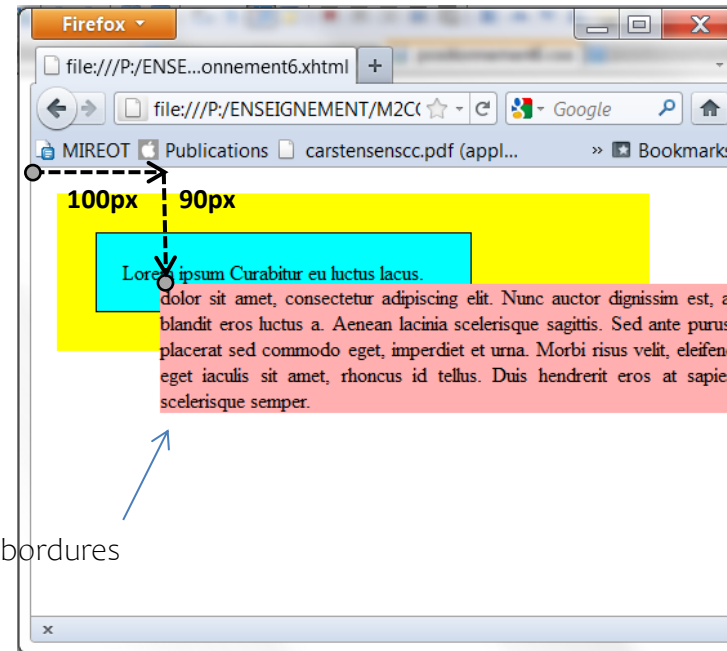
Firefox

file:///P:/ENSE...onnement6.xhtml +

file:///P:/ENSEIGNEMENT/M2C(

Google

MIREOT Publications carstensenscc.pdf (appl...

» Bookmarks

100px 90px

Lorem ipsum Curabitur eu luctus lacus.

dolor sit amet, consectetur adipiscing elit. Nunc auctor dignissim est, a blandit eros luctus a. Aenean lacinia scelerisque sagittis. Sed ante purus placerat sed commodo eget, imperdiet et urna. Morbi risus velit, eleifend eget iaculis sit amet, rhoncus id tellus. Duis hendrerit eros at sapien scelerisque semper.

bordures

x